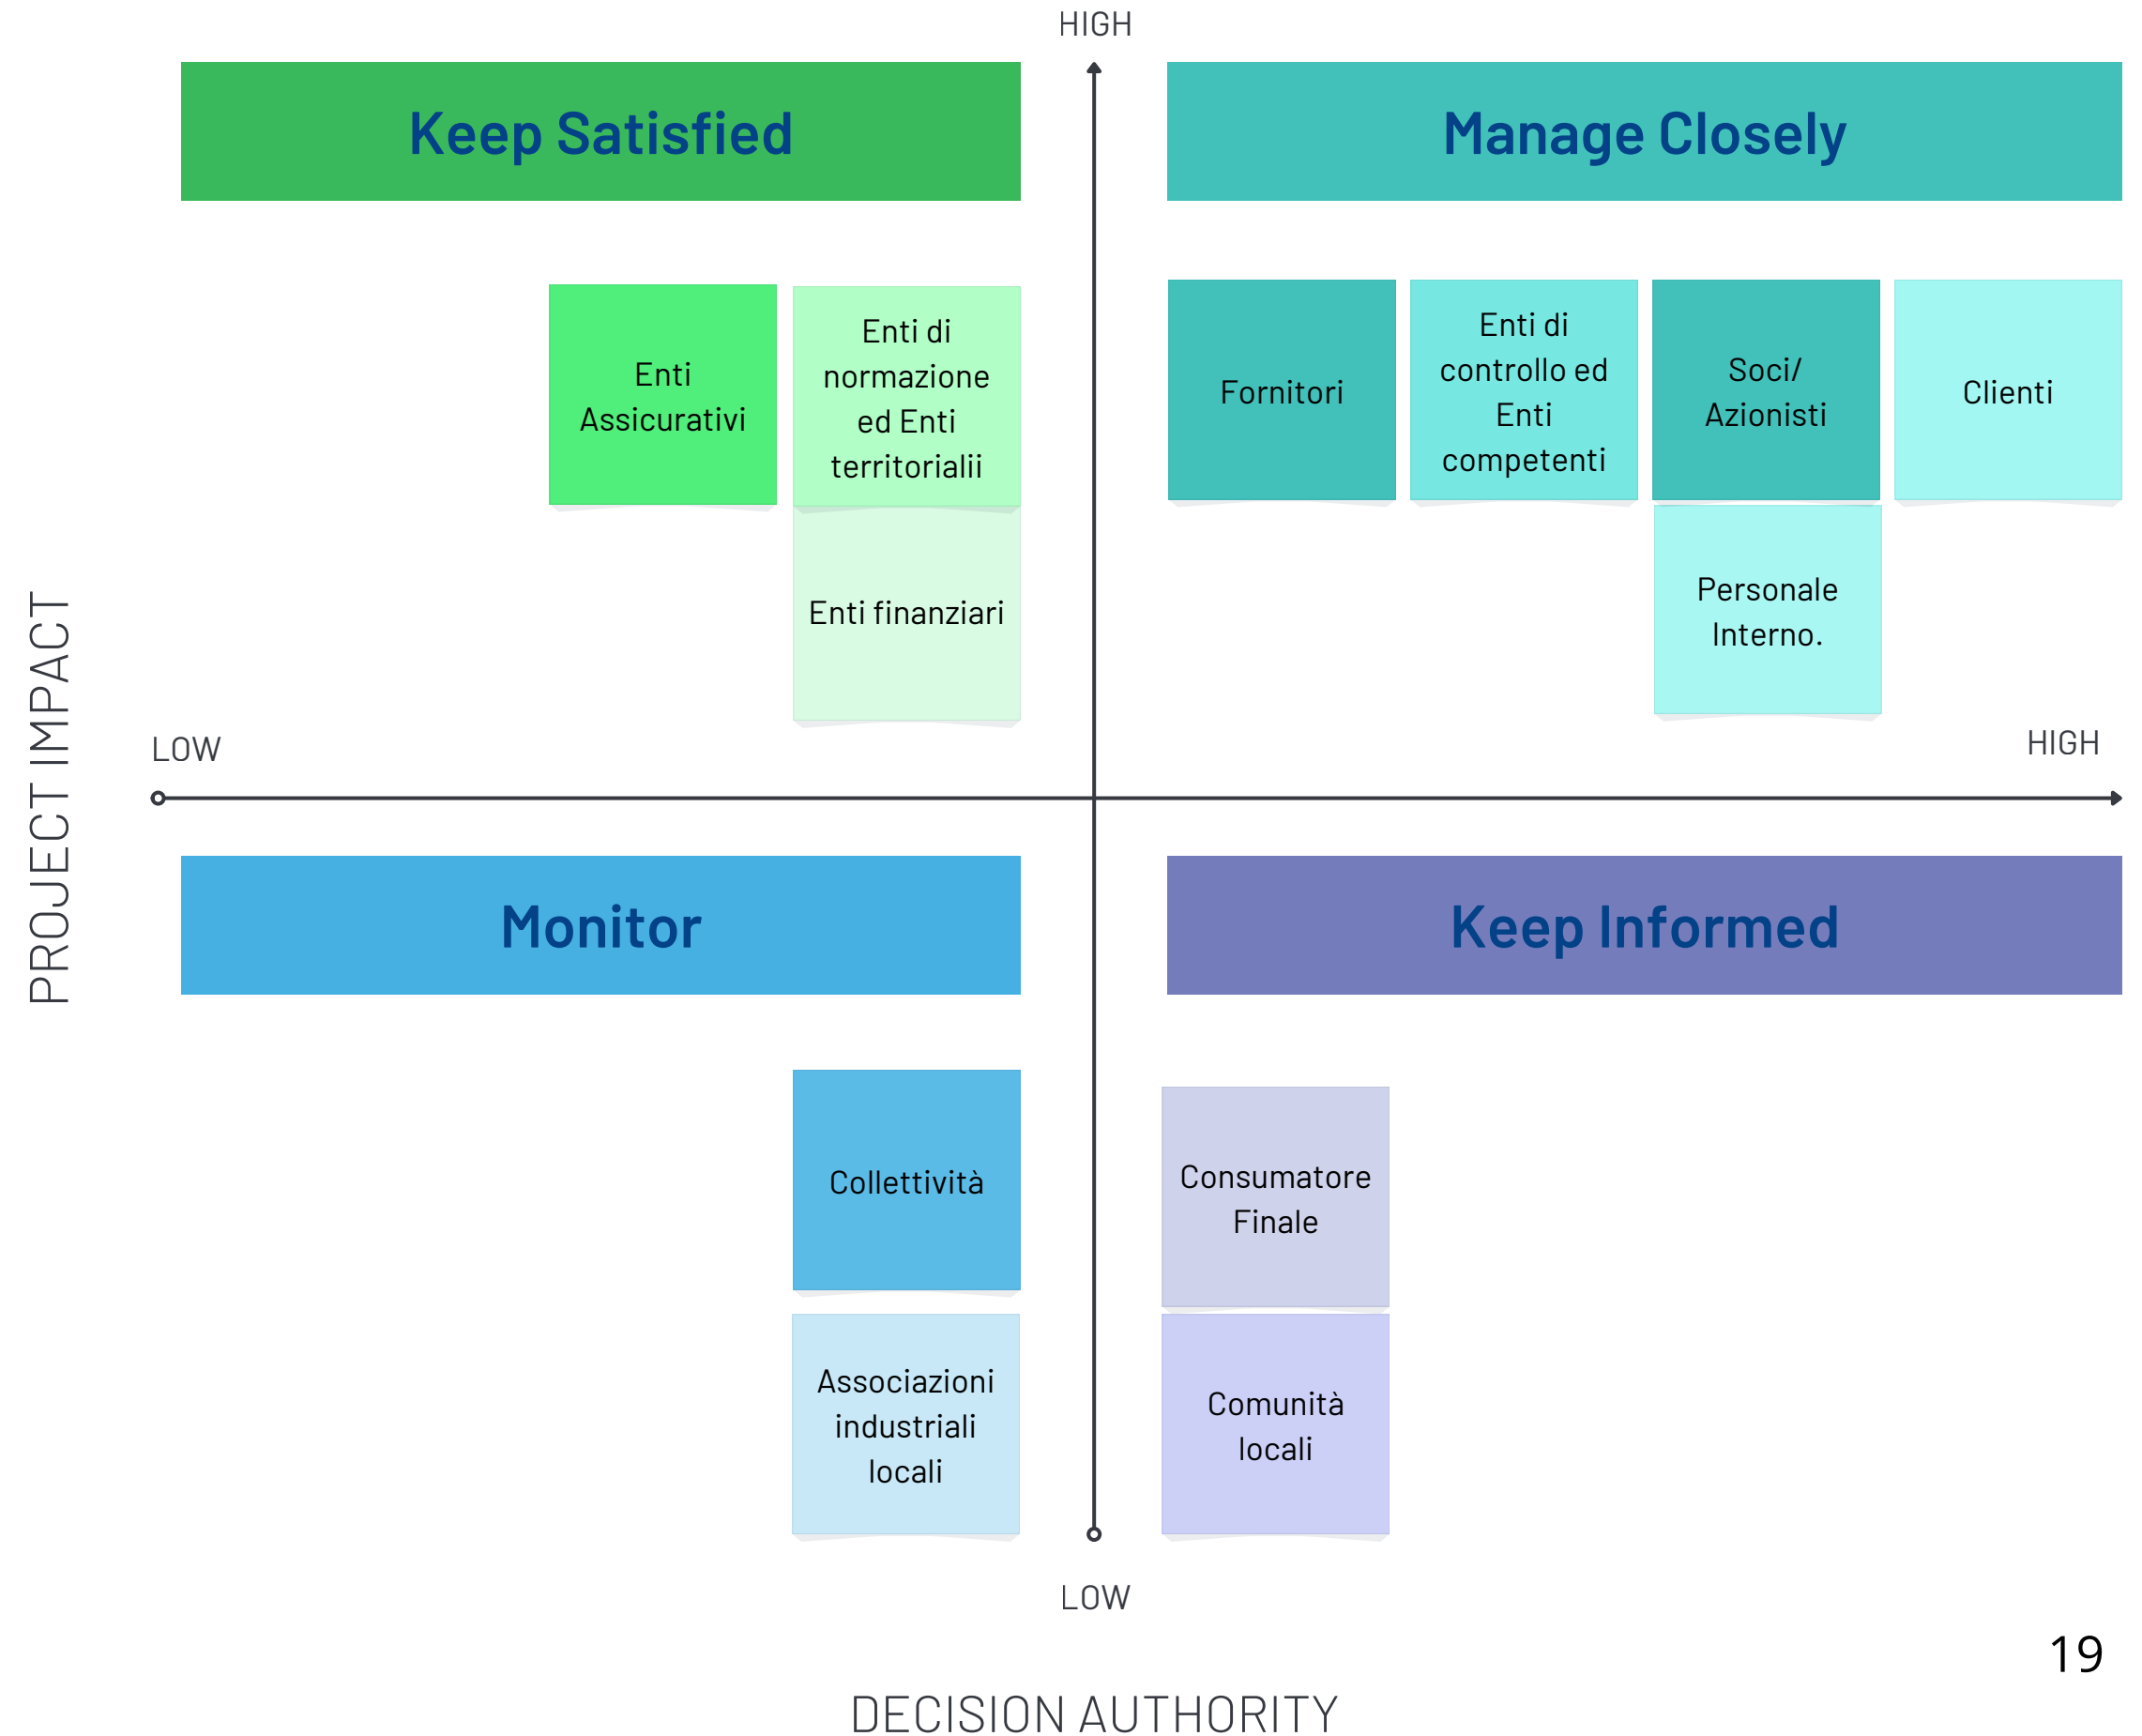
HIGH

Keep Satisfied

Manage Closely

Enti Assicurativi

Enti di normazione ed Enti territorialii

Enti finanziari

Fornitori

Enti di controllo ed Enti competenti

Soci/ Azionisti

Clienti

Personale Interno.

PROJECT IMPACT

LOW

HIGH

Monitor

Keep Informed

Collettività

Associazioni industriali locali

Consumatore Finale

Comunità locali

LOW

19

DECISION AUTHORITY